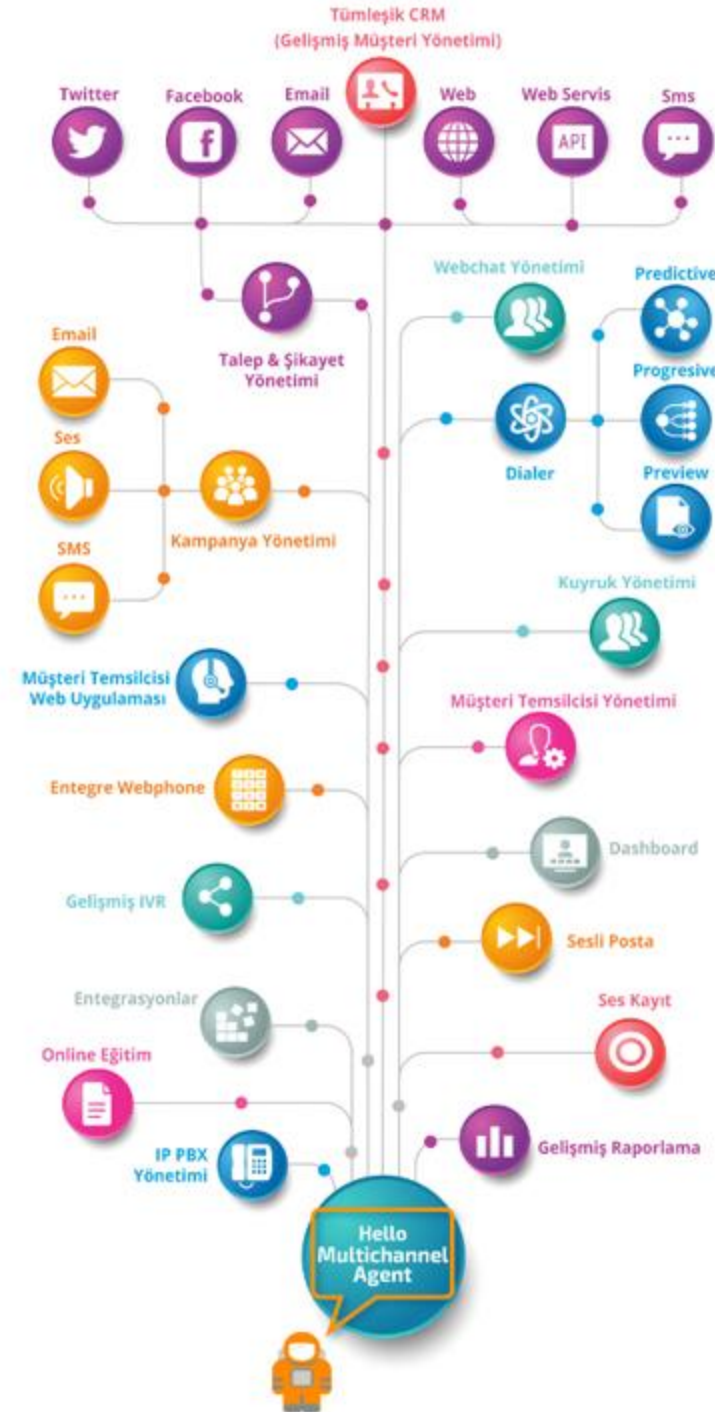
Tümleşik CRM
(Gelişmiş Müşteri Yönetimi)

Twitter
Facebook
Email
Web
Web Servis
API
Sms

Talep & Şikayet Yönetimi

Webchat Yönetimi
Predictive
Progresive
Dialer
Preview

Email
Ses
SMS
Kampanya Yönetimi

Kuyruk Yönetimi

Müşteri Temsilcisi Web Uygulaması

Müşteri Temsilcisi Yönetimi

Entegre Webphone

Dashboard

Gelişmiş IVR

Sesli Posta

Entegrasyonlar

Ses Kayıt

Online Eğitim

Gelişmiş Raporlama

IP PBX Yönetimi

Hello Multichannel Agent